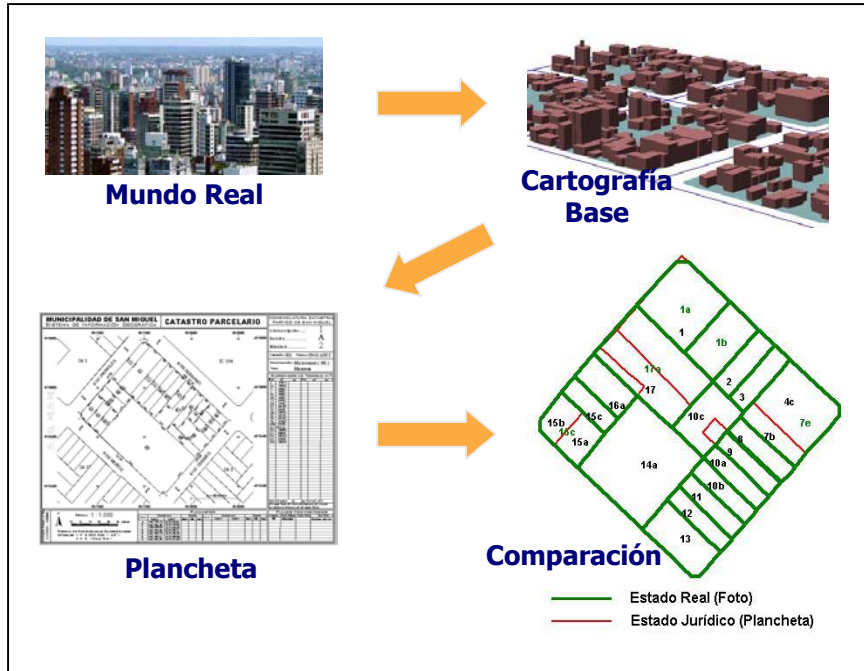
Mundo Real

Cartografía Base

MUNICIPALIDAD DE SAN MIGUEL
SISTEMA DE INFORMACIÓN GEOGRÁFICA
CATASTRO PARCELARIO

Plancheta

1a
1
1b
17a
17
2
3
4c
7e
16a
15c
15b
15c
15a
10c
8
7b
9
14a
10a
10b
11
12
13

Comparación

Estado Real (Foto)
Estado Jurídico (Plancheta)